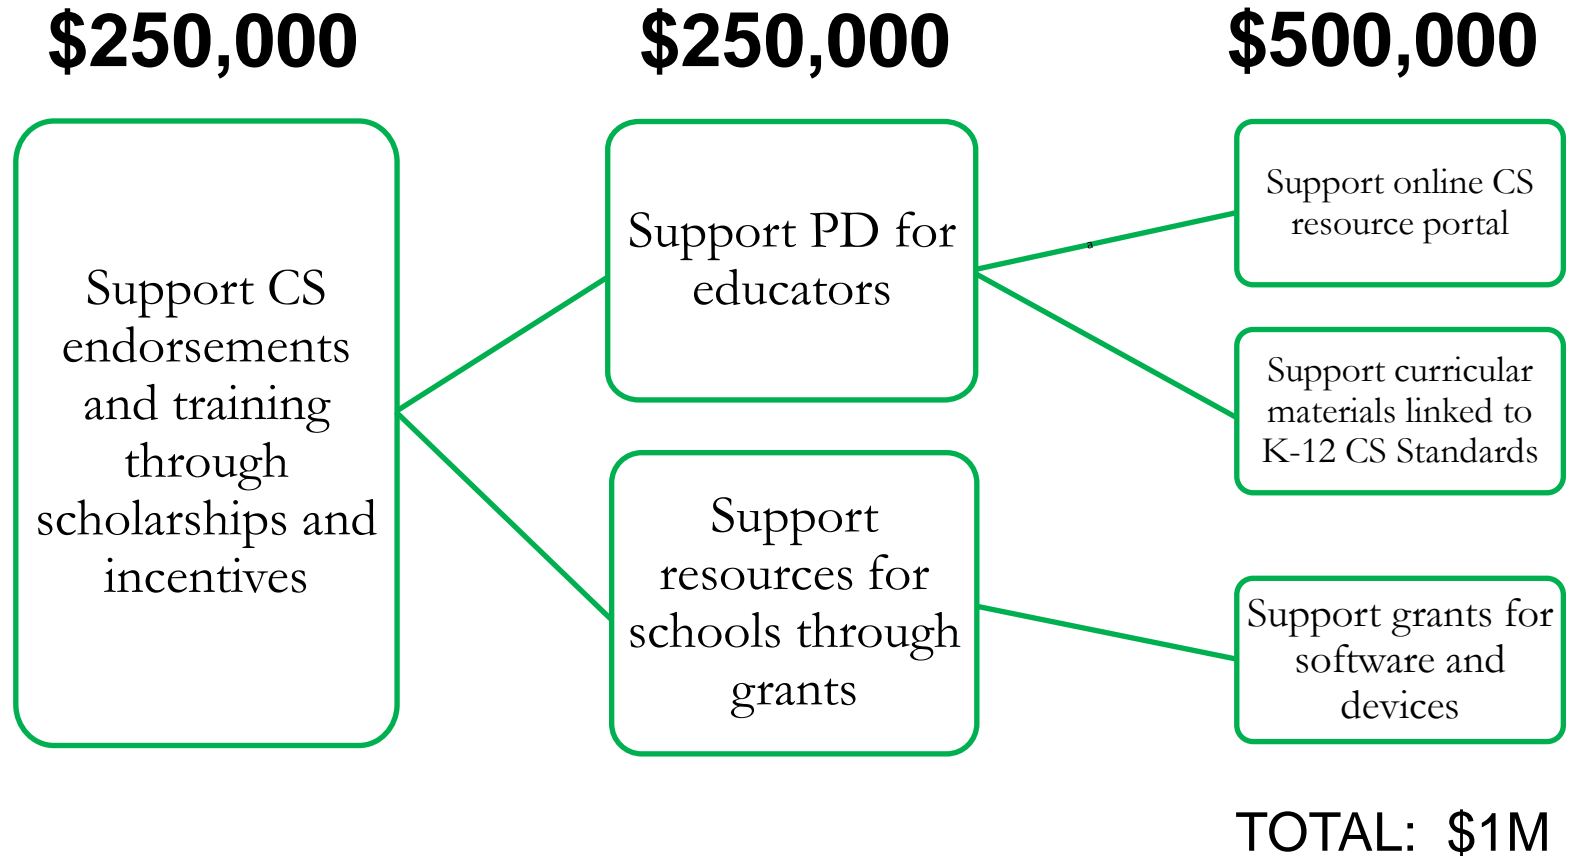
$250,000

$250,000

$500,000

Support CS endorsements and training through scholarships and incentives

Support PD for educators

Support resources for schools through grants

Support online CS resource portal

Support curricular materials linked to K-12 CS Standards

Support grants for software and devices

TOTAL: $1M